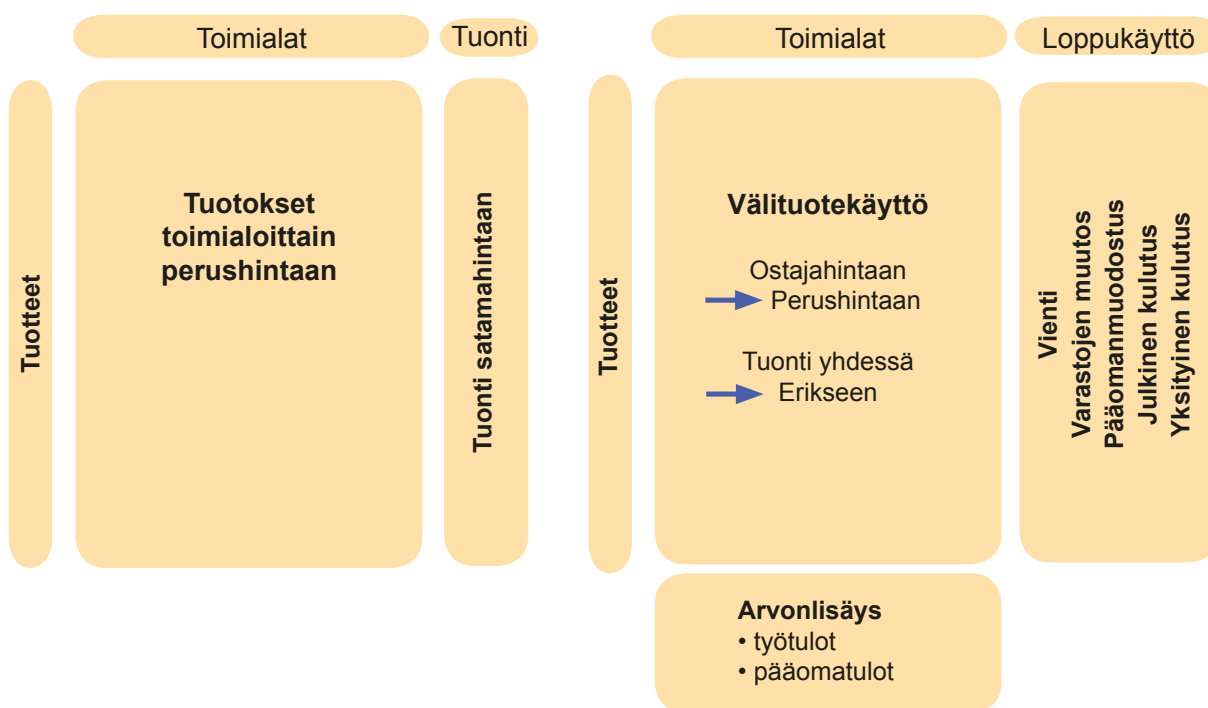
Toimialat

Tuonti

Toimialat

Loppukäyttö

Tuotteet

Tuotokset toimialoittain perushintaan

Tuonti satamahintaan

Tuotteet

Välituotekäyttö

Ostajahintaan
Perushintaan

Tuonti yhdessä
Erikseen

Vienti
Varastojen muutos
Pääomanmuodostus
Julkinen kulutus
Yksityinen kulutus

Arvonlisäys
• työtulot
• pääomatulot